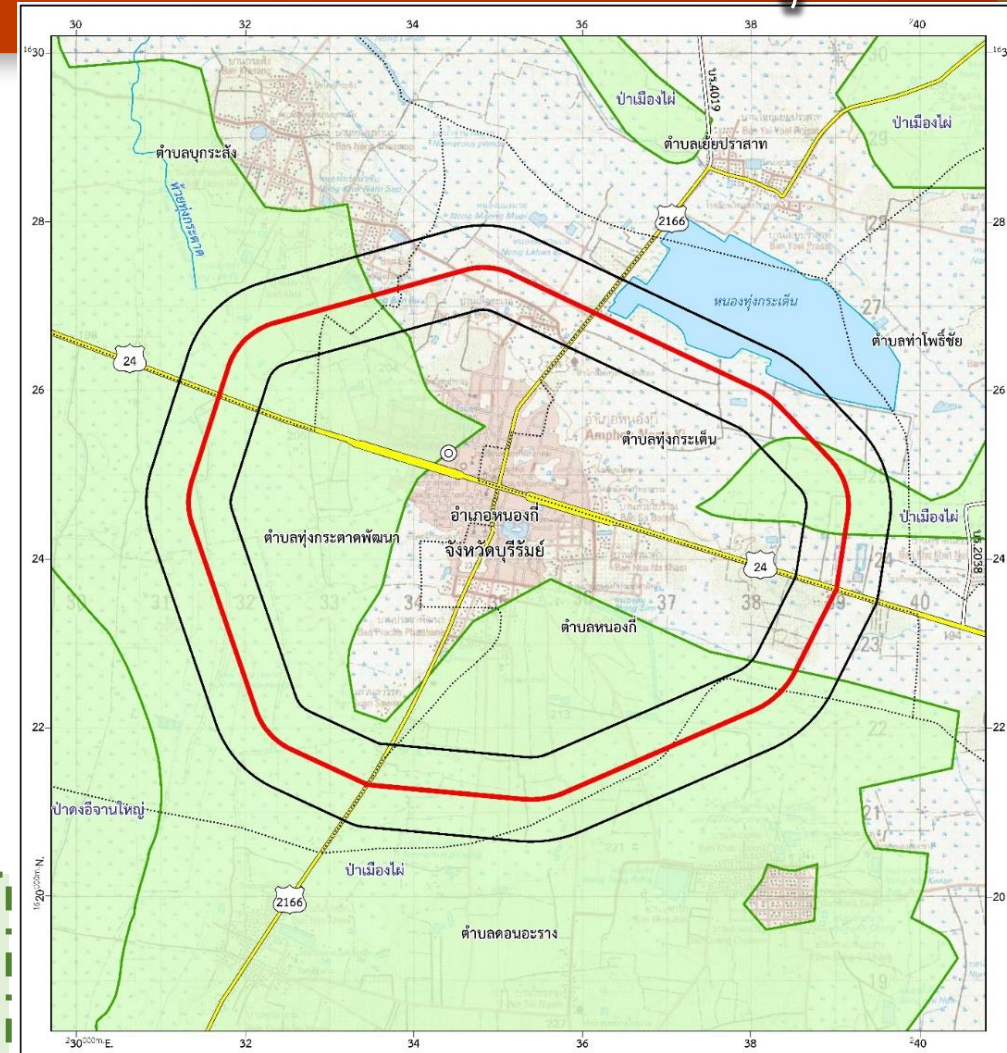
30
32
34
36
38
240
1630
30
28
28
26
26
24
24
22
22
1620000m N.
20
23000m E.
32
34
36
38
240
ป่าเมืองไผ่
ป่าเมืองไผ่
ตำบลบุกระสัง
ตำบลเย้ยปราสาท
ห้วยทุ่งกระตาด
บ.4019
2166
หนองทุ่งกระเต็น
ตำบลท่าโพธิ์ชัย
24
ตำบลทุ่งกระเต็น
อำเภอหนองกี่
จังหวัดบุรีรัมย์
ตำบลทุ่งกระตาดพัฒนา
ป่าเมืองไผ่
บร.2038
24
ตำบลหนองกี่
ป่าดงอีจานใหญ่
ป่าเมืองไผ่
2166
ตำบลดอนอะราง